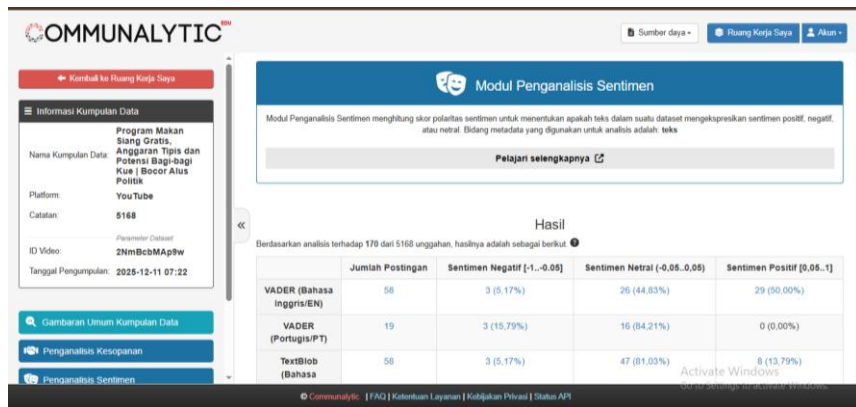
COMMUNALYTIC EDU

Sumber daya ▾ Ruang Kerja Saya Akun ▾

← Kembali ke Ruang Kerja Saya

Informasi Kumpulan Data

Nama Kumpulan Data: Program Makan Siang Gratis, Anggaran Tipis dan Potensi Bagi-bagi Kue | Bocor Alus Politik

Platform: YouTube

Catatan: 5168

Parameter Dataset

ID Video: 2NmBcbMAp9w

Tanggal Pengumpulan: 2025-12-11 07:22

Gambaran Umum Kumpulan Data

Penganalisis Kesopanan

Penganalisis Sentimen

«

Modul Penganalisis Sentimen

Modul Penganalisis Sentimen menghitung skor polaritas sentimen untuk menentukan apakah teks dalam suatu dataset mengekspresikan sentimen positif, negatif, atau netral. Bidang metadata yang digunakan untuk analisis adalah: teks

Pelajari selengkapnya

Hasil

Berdasarkan analisis terhadap 170 dari 5168 unggahan, hasilnya adalah sebagai berikut.

| | Jumlah Postingan | Sentimen Negatif [-1..-0.05] | Sentimen Netral (-0,05..0,05) | Sentimen Positif [0,05..1] |
|---|---|---|---|---|
| VADER (Bahasa Inggris/EN) | 58 | 3 (5,17%) | 26 (44,83%) | 29 (50,00%) |
| VADER (Portugis/PT) | 19 | 3 (15,79%) | 16 (84,21%) | 0 (0,00%) |
| TextBlob (Bahasa | 58 | 3 (5,17%) | 47 (81,03%) | 8 (13,79%) |

Activate Windows
Go to Settings to activate Windows.

© Communalytic | FAQ | Ketentuan Layanan | Kebijakan Privasi | Status API